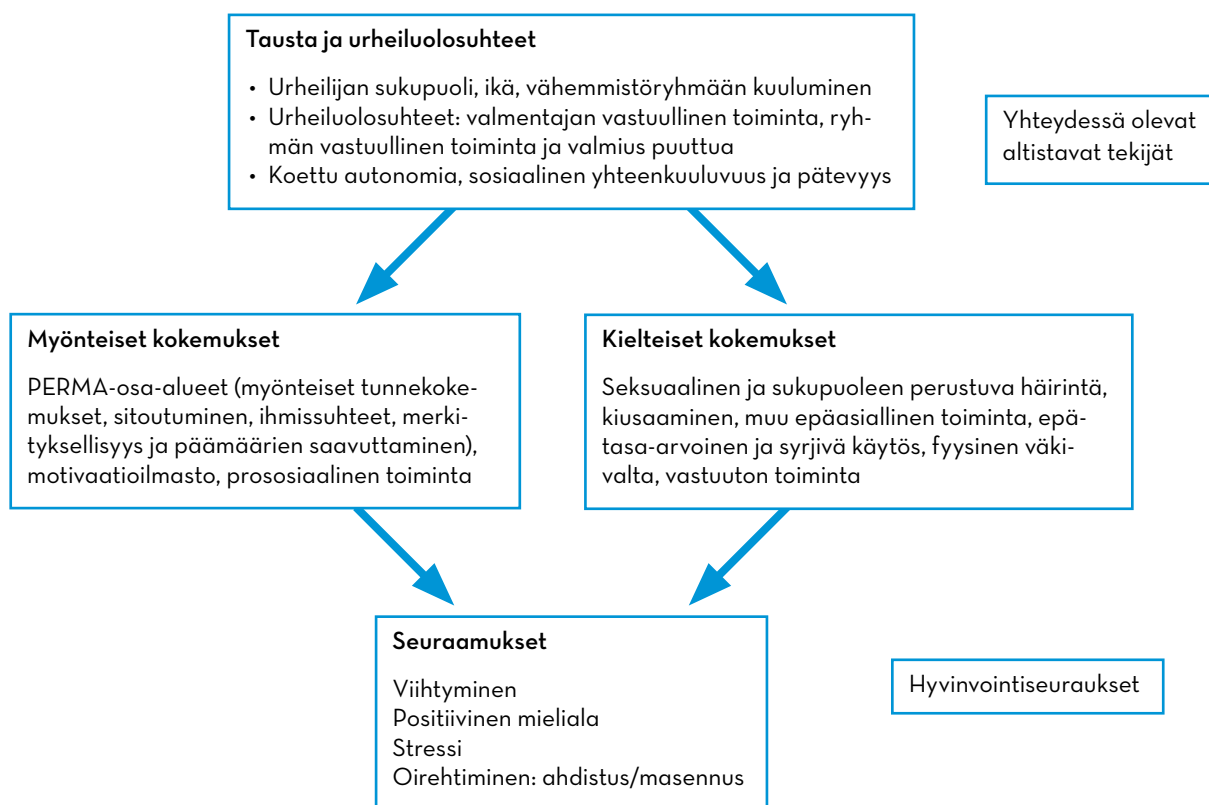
Tausta ja urheiluolosuhteet

• Urheilijan sukupuoli, ikä, vähemmistöryhmään kuuluminen
• Urheiluolosuhteet: valmentajan vastuullinen toiminta, ryhmän vastuullinen toiminta ja valmius puuttua
• Koettu autonomia, sosiaalinen yhteenkuuluvuus ja pätevyys

Yhteydessä olevat altistavat tekijät

Myönteiset kokemukset

PERMA-osa-alueet (myönteiset tunnekokemukset, sitoutuminen, ihmissuhteet, merkityksellisyys ja päämäärien saavuttaminen), motivaatioilmasto, prososiaalinen toiminta

Kielteiset kokemukset

Seksuaalinen ja sukupuoleen perustuva häirintä, kiusaaminen, muu epäasiallinen toiminta, epätasa-arvoinen ja syrjivä käytös, fyysinen väkivalta, vastuuton toiminta

Seuraamukset

Viihtyminen
Positiivinen mieliala
Stressi
Oirehtiminen: ahdistus/masennus

Hyvinvointiseuraukset